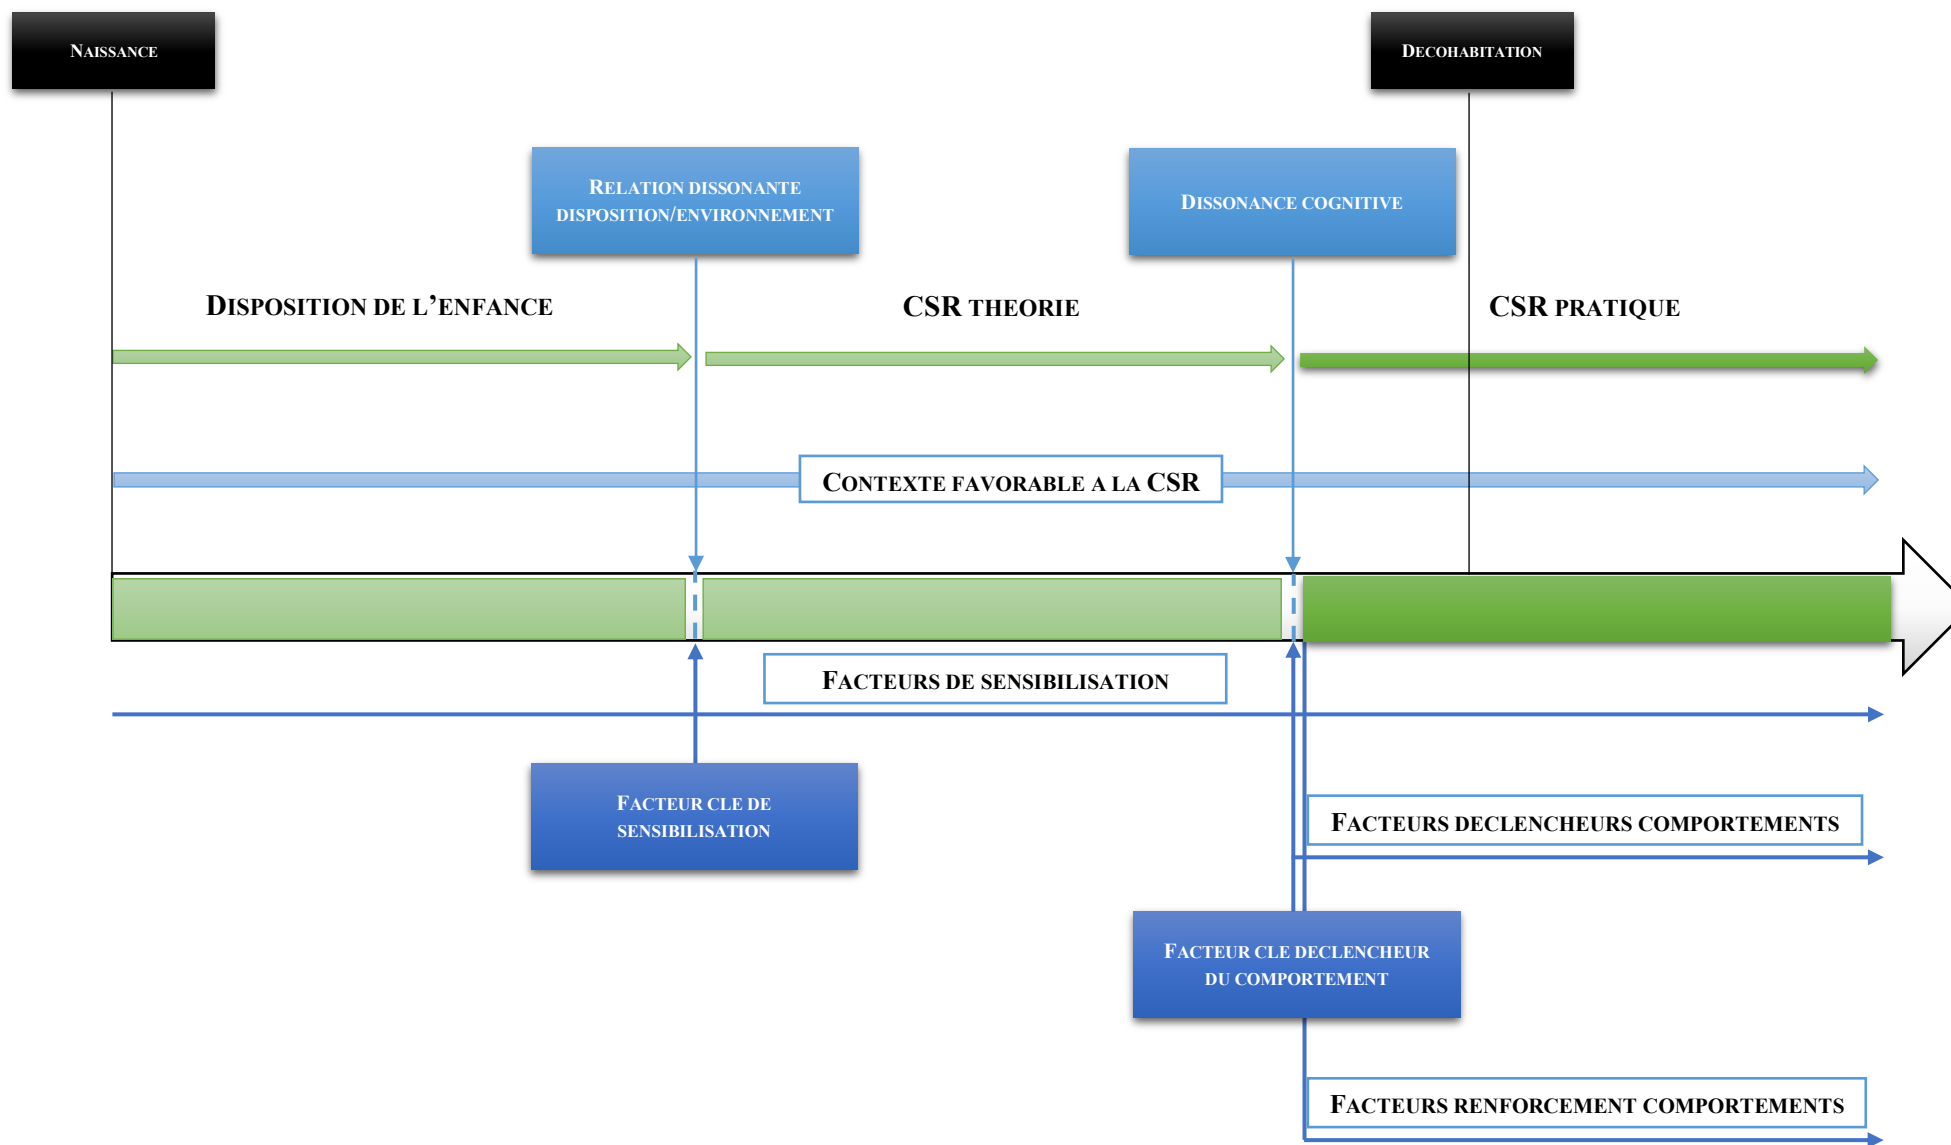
Naissance

Decohabitation

Relation dissonante disposition/environnement

Dissonance cognitive

Disposition de l'enfance

CSR theorie

CSR pratique

Contexte favorable a la CSR

Facteurs de sensibilisation

Facteur cle de sensibilisation

Facteurs declencheurs comportements

Facteur cle declencheur du comportement

Facteurs renforcement comportements